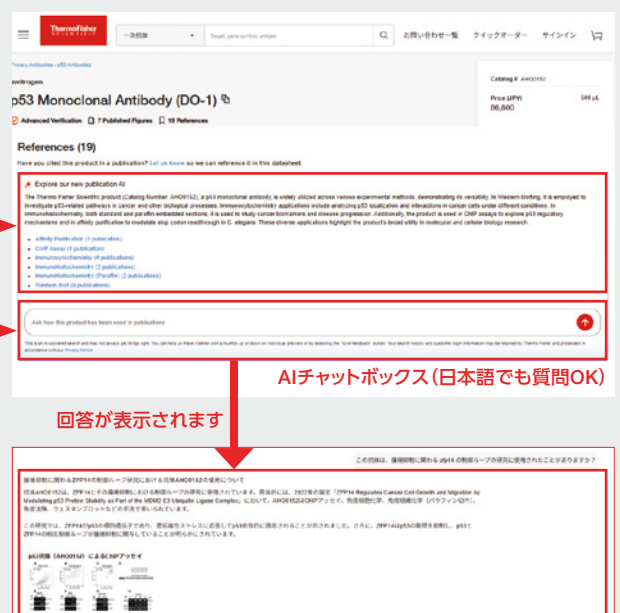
ThermoFisher SCIENTIFIC

一次抗体

Target, gene symbol, antigen

お問い合わせ一覧　クイックオーダー　サインイン

Primary Antibodies › p53 Antibodies

Invitrogen

p53 Monoclonal Antibody (DO-1)

Advanced Verification　7 Published Figures　18 References

Catalog # AHO0152

Price (JPY)　500 µL

96,800

References (19)

Have you cited this product in a publication? Let us know so we can reference it in this datasheet.

Explore our new publication AI

The Thermo Fisher Scientific product (Catalog Number: AHO0152), a p53 monoclonal antibody, is widely utilized across various experimental methods, demonstrating its versatility. In Western blotting, it is employed to investigate p53-related pathways in cancer and other biological processes. Immunocytochemistry applications include analyzing p53 localization and interactions in cancer cells under different conditions. In immunohistochemistry, both standard and paraffin-embedded sections, it is used to study cancer biomarkers and disease progression. Additionally, the product is used in ChIP assays to explore p53 regulatory mechanisms and in affinity purification to modulate stop codon readthrough in C. elegans. These diverse applications highlight the product's broad utility in molecular and cellular biology research.

• Affinity Purification (1 publication)
• ChIP Assay (1 publication)
• Immunocytochemistry (4 publications)
• Immunohistochemistry (2 publications)
• Immunohistochemistry (Paraffin) (2 publications)
• Western Blot (8 publications)

Ask how this product has been used in publications

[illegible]

AIチャットボックス（日本語でも質問OK）

回答が表示されます

この抗体は、腫瘍抑制に関わるZfp14の制御ループの研究に使用されたことがありますか？

腫瘍抑制に関わるZFP14の制御ループ研究における抗体AHO0152の使用について

抗体AHO0152は、ZFP14とその腫瘍抑制における制御ループの研究に使用されています。具体的には、2023年の論文「ZFP14 Regulates Cancer Cell Growth and Migration by Modulating p53 Protein Stability as Part of the MDM2 E3 Ubiquitin Ligase Complex」において、AHO0152はChIPアッセイ、免疫細胞化学、免疫組織化学（パラフィン切片）、免疫沈降、ウェスタンブロットなどの手法で使用されています。

この研究では、ZFP14がp53の濃度を調節しており、遺伝毒性ストレスに応答してp53依存的に誘導されることが示されました。さらに、ZFP14はp53の転写を抑制し、p53とZFP14の相互制御ループが腫瘍抑制に関与していることが明らかにされています。

p53抗体（AHO0152）によるChIPアッセイ

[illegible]